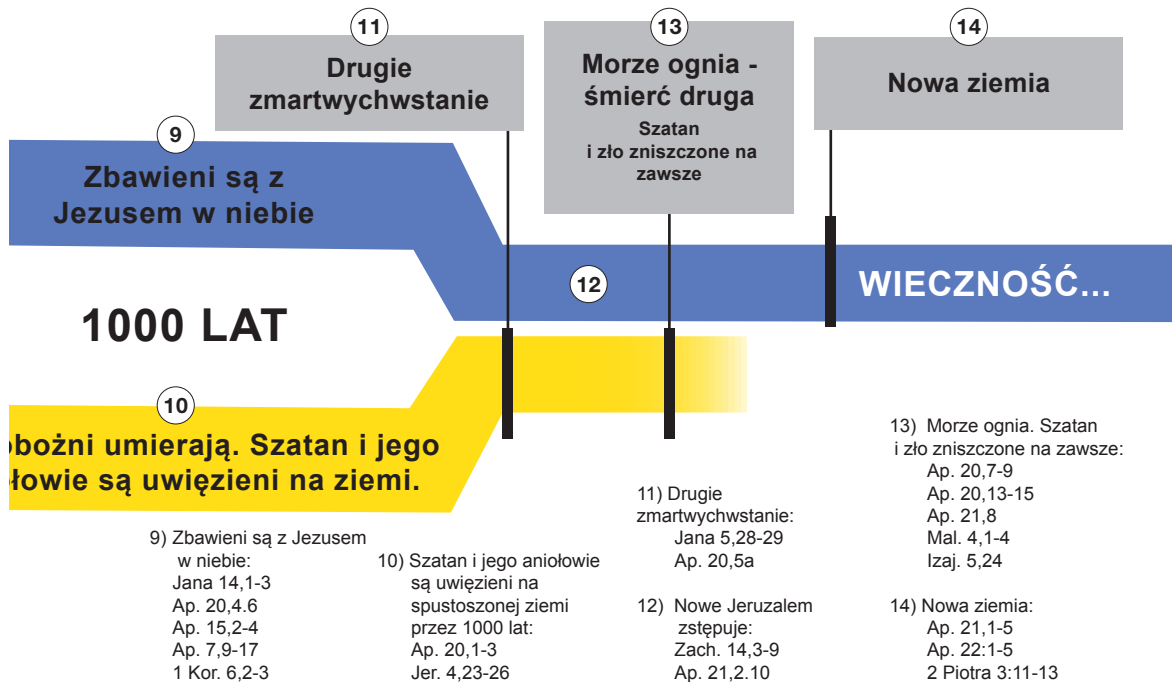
11

Drugie zmartwychwstanie

13

Morze ognia - śmierć druga

Szatan i zło zniszczone na zawsze

14

Nowa ziemia

9

Zbawieni są z Jezusem w niebie

12

WIECZNOŚĆ...

1000 LAT

10

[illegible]bożni umierają. Szatan i jego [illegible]łowie są uwięzieni na ziemi.

9) Zbawieni są z Jezusem w niebie:
Jana 14,1-3
Ap. 20,4.6
Ap. 15,2-4
Ap. 7,9-17
1 Kor. 6,2-3

10) Szatan i jego aniołowie są uwięzieni na spustoszonej ziemi przez 1000 lat:
Ap. 20,1-3
Jer. 4,23-26

11) Drugie zmartwychwstanie:
Jana 5,28-29
Ap. 20,5a

12) Nowe Jeruzalem zstępuje:
Zach. 14,3-9
Ap. 21,2.10

13) Morze ognia. Szatan i zło zniszczone na zawsze:
Ap. 20,7-9
Ap. 20,13-15
Ap. 21,8
Mal. 4,1-4
Izaj. 5,24

14) Nowa ziemia:
Ap. 21,1-5
Ap. 22:1-5
2 Piotra 3:11-13